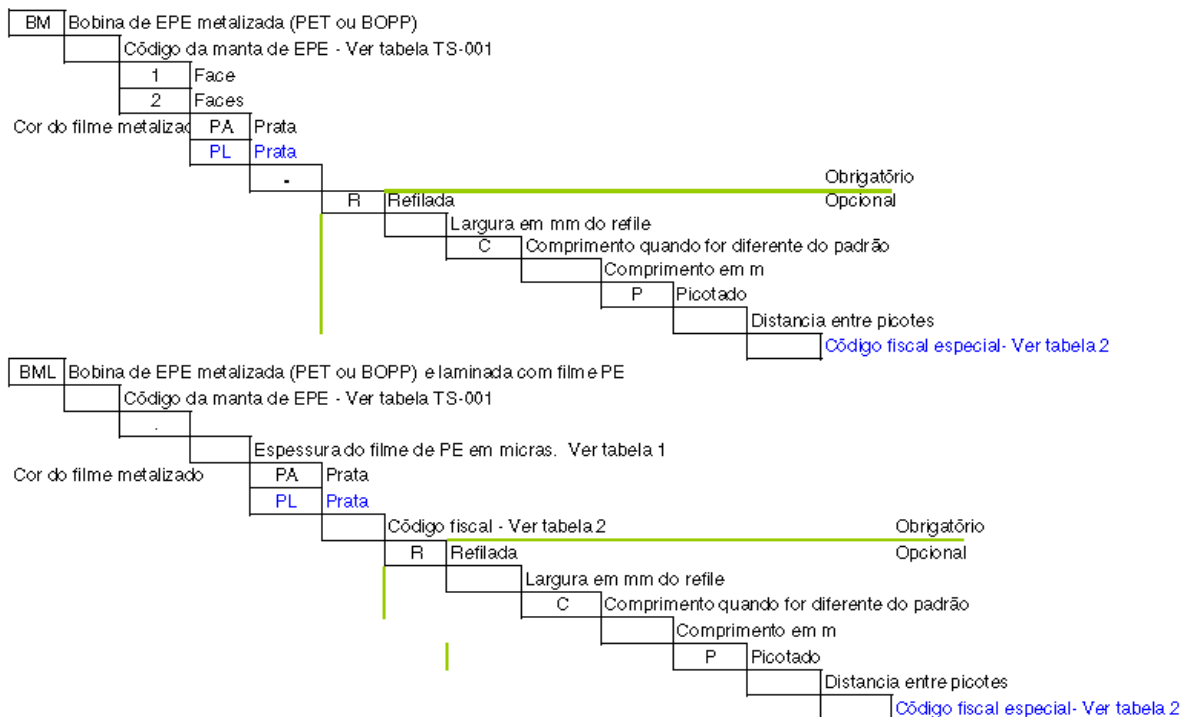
BM Bobina de EPE metalizada (PET ou BOPP)
Código da manta de EPE - Ver tabela TS-001
1 Face
2 Faces
Cor do filme metalizad PA Prata
PL Prata
-
Obrigatório
R Refilada
Opcional
Largura em mm do refile
C Comprimento quando for diferente do padrão
Comprimento em m
P Picotado
Distancia entre picotes
Código fiscal especial- Ver tabela 2

BML Bobina de EPE metalizada (PET ou BOPP) e laminada com filme PE
Código da manta de EPE - Ver tabela TS-001
.
Espessura do filme de PE em micras. Ver tabela 1
Cor do filme metalizado PA Prata
PL Prata
Código fiscal - Ver tabela 2
Obrigatório
R Refilada
Opcional
Largura em mm do refile
C Comprimento quando for diferente do padrão
Comprimento em m
P Picotado
Distancia entre picotes
Código fiscal especial- Ver tabela 2